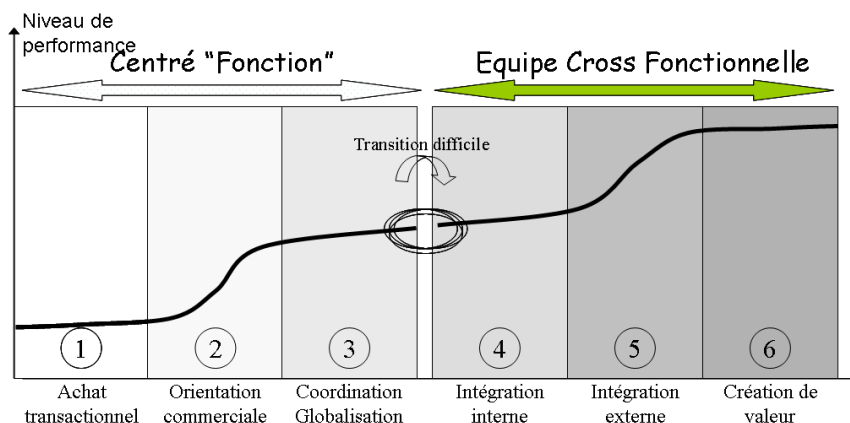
Niveau de performance

Centré "Fonction"

Equipe Cross Fonctionnelle

Transition difficile

1

2

3

4

5

6

Achat transactionnel

Orientation commerciale

Coordination Globalisation

Intégration interne

Intégration externe

Création de valeur